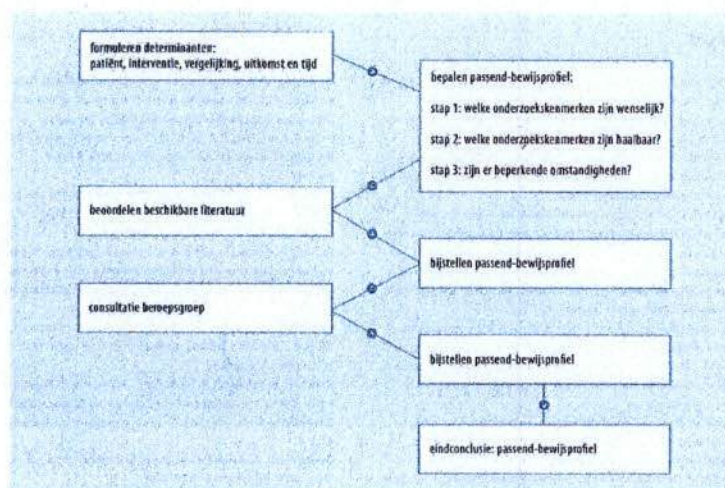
formuleren determinanten:
patiënt, interventie, vergelijking, uitkomst en tijd

bepalen passend-bewijsprofiel;

stap 1: welke onderzoekskenmerken zijn wenselijk?

stap 2: welke onderzoekskenmerken zijn haalbaar?

stap 3: zijn er beperkende omstandigheden?

beoordelen beschikbare literatuur

bijstellen passend-bewijsprofiel

consultatie beroepsgroep

bijstellen passend-bewijsprofiel

eindconclusie: passend-bewijsprofiel